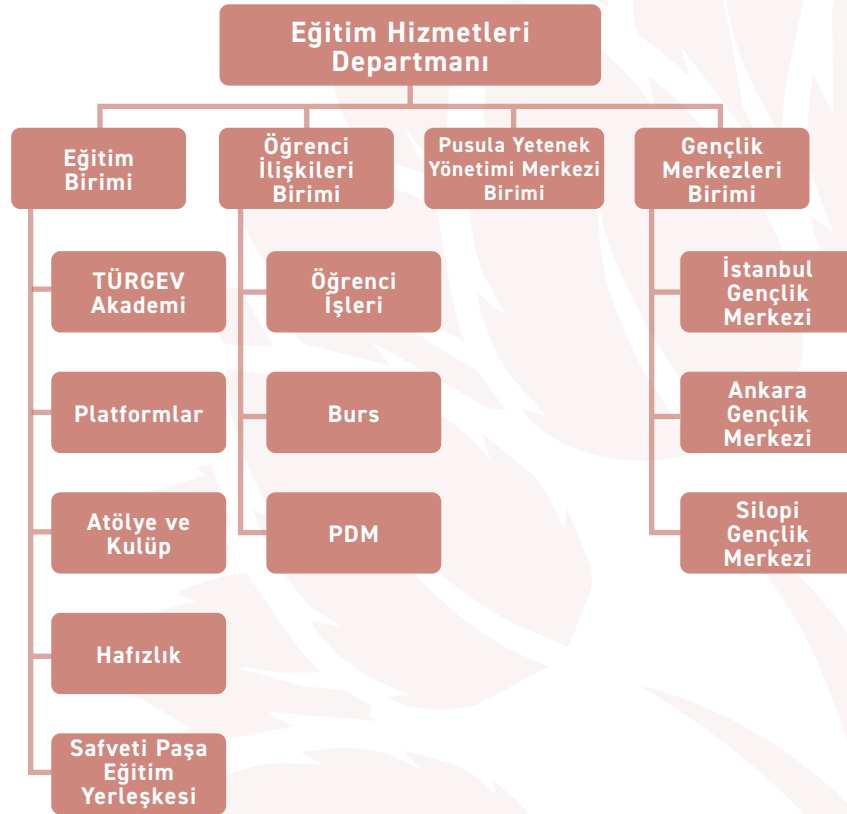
Eğitim Hizmetleri Departmanı

Eğitim Birimi

TÜRGEV Akademi

Platformlar

Atölye ve Kulüp

Hafızlık

Safveti Paşa Eğitim Yerleşkesi

Öğrenci İlişkileri Birimi

Öğrenci İşleri

Burs

PDM

Pusula Yetenek Yönetimi Merkezi Birimi

Gençlik Merkezleri Birimi

İstanbul Gençlik Merkezi

Ankara Gençlik Merkezi

Silopi Gençlik Merkezi